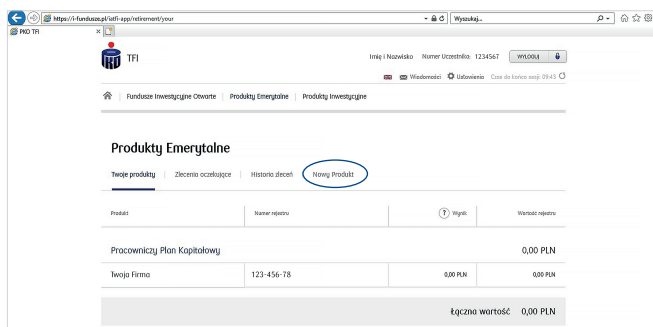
https://i-fundusze.pl/tfi-app/retirement/your
Wyszukaj...
PKO TFI

TFI

Imię i Nazwisko Numer Uczestnika: 1234567 WYLOGUJ

Wiadomości Ustawienia Czas do końca sesji: 09:43

Fundusze Inwestycyjne Otwarte | Produkty Emerytalne | Produkty Inwestycyjne

Produkty Emerytalne

Twoje produkty | Zlecenia oczekujące | Historia zleceń | Nowy Produkt

| Produkt | Numer rejestru | ? Wynik | Wartość rejestru |
|---|---|---|---|
| Pracowniczy Plan Kapitałowy | | | 0,00 PLN |
| Twoja Firma | 123-456-78 | 0,00 PLN | 0,00 PLN |

Łączna wartość 0,00 PLN